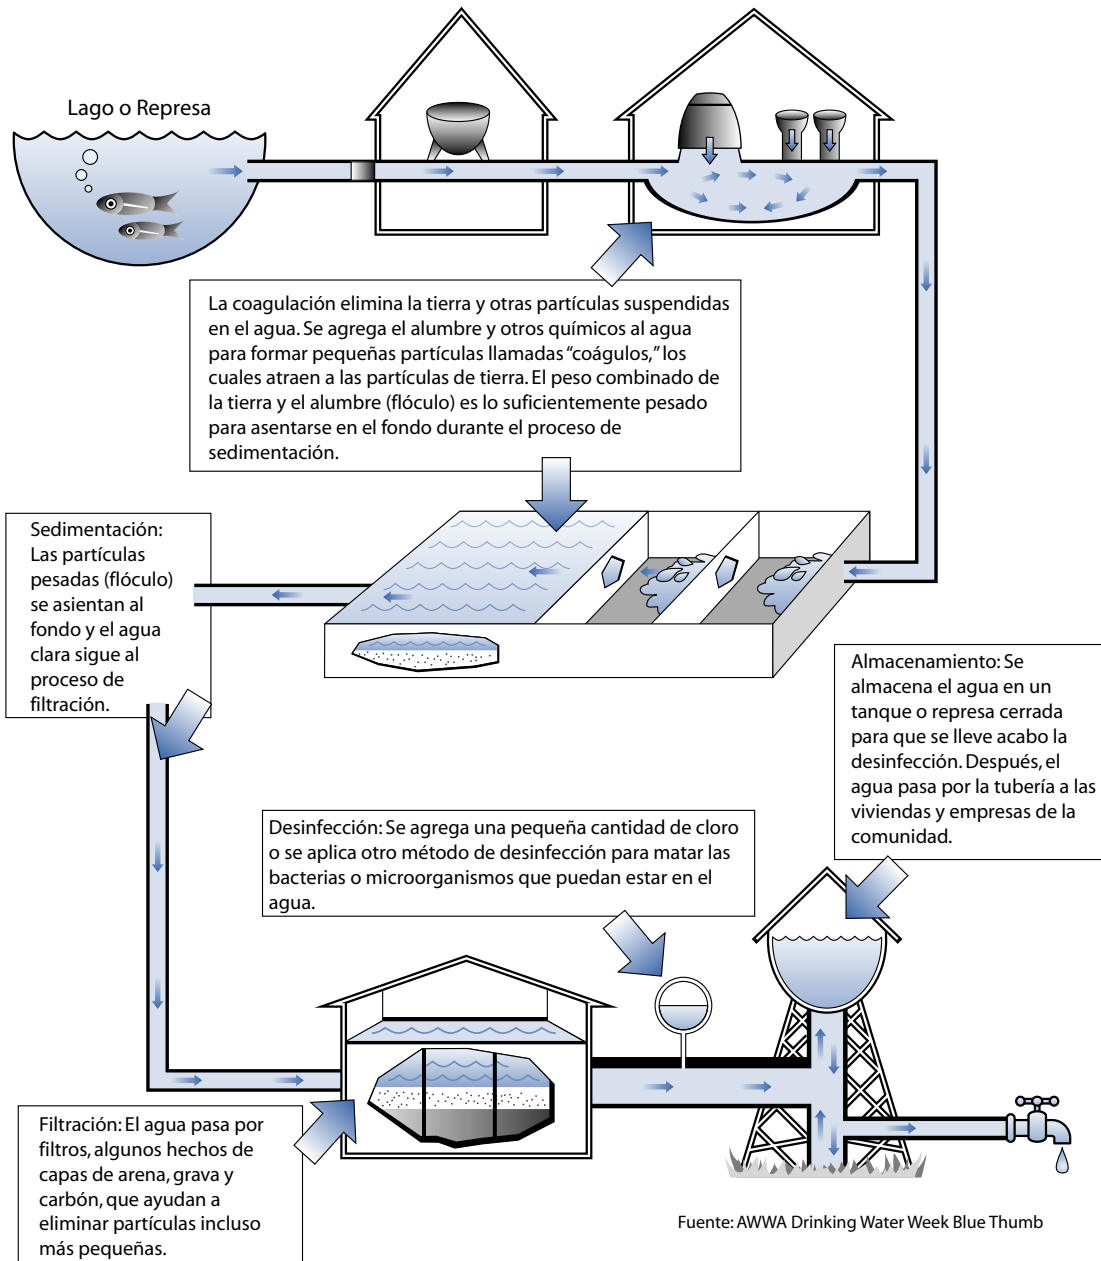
Lago o Represa

La coagulación elimina la tierra y otras partículas suspendidas en el agua. Se agrega el alumbre y otros químicos al agua para formar pequeñas partículas llamadas "coágulos," los cuales atraen a las partículas de tierra. El peso combinado de la tierra y el alumbre (flóculo) es lo suficientemente pesado para asentarse en el fondo durante el proceso de sedimentación.

Sedimentación: Las partículas pesadas (flóculo) se asientan al fondo y el agua clara sigue al proceso de filtración.

Almacenamiento: Se almacena el agua en un tanque o represa cerrada para que se lleve acabo la desinfección. Después, el agua pasa por la tubería a las viviendas y empresas de la comunidad.

Desinfección: Se agrega una pequeña cantidad de cloro o se aplica otro método de desinfección para matar las bacterias o microorganismos que puedan estar en el agua.

Filtración: El agua pasa por filtros, algunos hechos de capas de arena, grava y carbón, que ayudan a eliminar partículas incluso más pequeñas.

Fuente: AWWA Drinking Water Week Blue Thumb